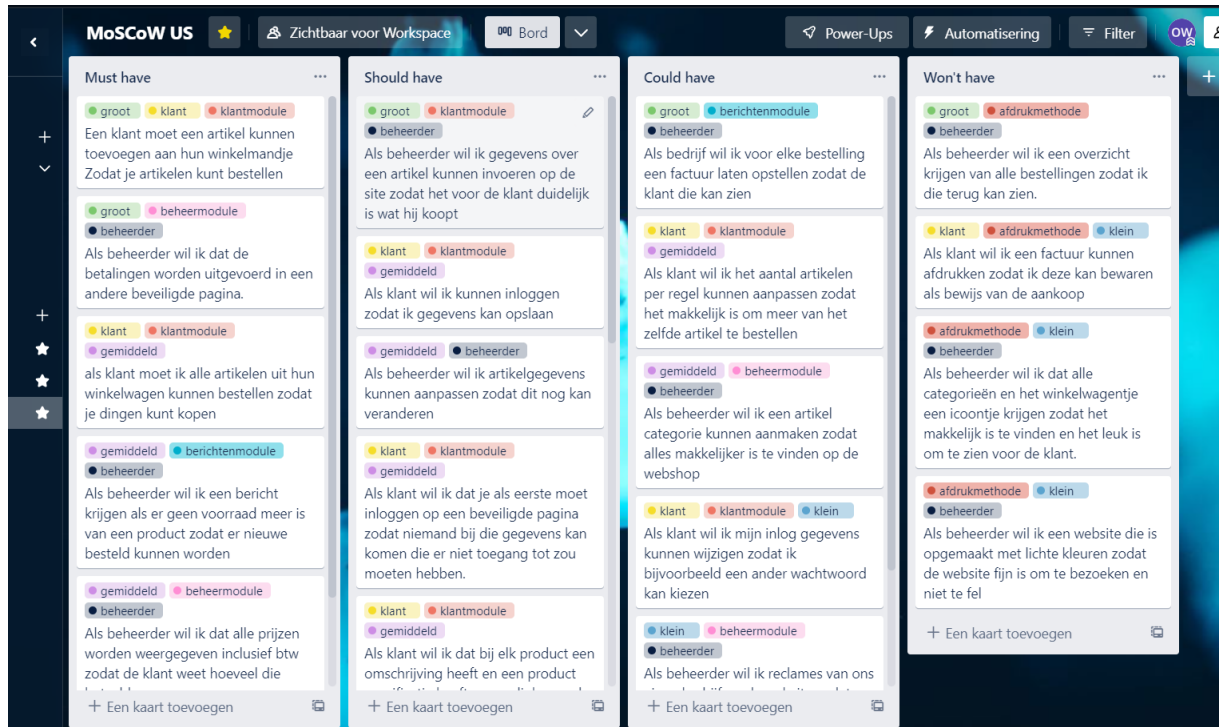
MoSCoW US
Zichtbaar voor Workspace
Bord
Power-Ups
Automatisering
Filter
OW

Must have
groot
klant
klantmodule
Een klant moet een artikel kunnen toevoegen aan hun winkelmandje Zodat je artikelen kunt bestellen

groot
beheermodule
beheerder
Als beheerder wil ik dat de betalingen worden uitgevoerd in een andere beveiligde pagina.

klant
klantmodule
gemiddeld
als klant moet ik alle artikelen uit hun winkelwagen kunnen bestellen zodat je dingen kunt kopen

gemiddeld
berichtenmodule
beheerder
Als beheerder wil ik een bericht krijgen als er geen voorraad meer is van een product zodat er nieuwe besteld kunnen worden

gemiddeld
beheermodule
beheerder
Als beheerder wil ik dat alle prijzen worden weergegeven inclusief btw zodat de klant weet hoeveel die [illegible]

+ Een kaart toevoegen

Should have
groot
klantmodule
beheerder
Als beheerder wil ik gegevens over een artikel kunnen invoeren op de site zodat het voor de klant duidelijk is wat hij koopt

klant
klantmodule
gemiddeld
Als klant wil ik kunnen inloggen zodat ik gegevens kan opslaan

gemiddeld
beheerder
Als beheerder wil ik artikelgegevens kunnen aanpassen zodat dit nog kan veranderen

klant
klantmodule
gemiddeld
Als klant wil ik dat je als eerste moet inloggen op een beveiligde pagina zodat niemand bij die gegevens kan komen die er niet toegang tot zou moeten hebben.

klant
klantmodule
gemiddeld
Als klant wil ik dat bij elk product een omschrijving heeft en een product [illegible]

+ Een kaart toevoegen

Could have
groot
berichtenmodule
beheerder
Als bedrijf wil ik voor elke bestelling een factuur laten opstellen zodat de klant die kan zien

klant
klantmodule
gemiddeld
Als klant wil ik het aantal artikelen per regel kunnen aanpassen zodat het makkelijk is om meer van het zelfde artikel te bestellen

gemiddeld
beheermodule
beheerder
Als beheerder wil ik een artikel categorie kunnen aanmaken zodat alles makkelijker is te vinden op de webshop

klant
klantmodule
klein
Als klant wil ik mijn inlog gegevens kunnen wijzigen zodat ik bijvoorbeeld een ander wachtwoord kan kiezen

klein
beheermodule
beheerder
Als beheerder wil ik reclames van ons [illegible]

+ Een kaart toevoegen

Won't have
groot
afdrukmethode
beheerder
Als beheerder wil ik een overzicht krijgen van alle bestellingen zodat ik die terug kan zien.

klant
afdrukmethode
klein
Als klant wil ik een factuur kunnen afdrukken zodat ik deze kan bewaren als bewijs van de aankoop

afdrukmethode
klein
beheerder
Als beheerder wil ik dat alle categorieën en het winkelwagentje een icoontje krijgen zodat het makkelijk is te vinden en het leuk is om te zien voor de klant.

afdrukmethode
klein
beheerder
Als beheerder wil ik een website die is opgemaakt met lichte kleuren zodat de website fijn is om te bezoeken en niet te fel

+ Een kaart toevoegen